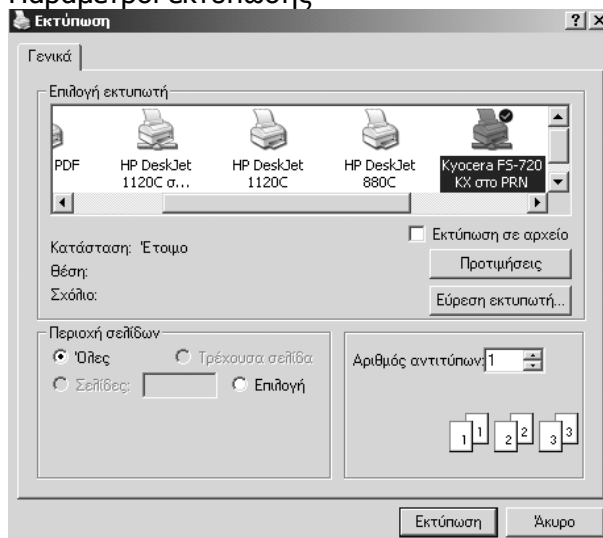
Παράμετροι εκτύπωσης

Εκτύπωση

?

X

Γενικά

Επιλογή εκτυπωτή

PDF

HP DeskJet 1120C σ...

HP DeskJet 1120C

HP DeskJet 880C

Kyocera FS-720 KX στο PRN

Κατάσταση: Έτοιμο

Θέση:

Σχόλιο:

Εκτύπωση σε αρχείο

Προτιμήσεις

Εύρεση εκτυπωτή...

Περιοχή σελίδων

Όλες

Τρέχουσα σελίδα

Σελίδες:

Επιλογή

Αριθμός αντιτύπων: 1

1 1 2 2 3 3

Εκτύπωση

Άκυρο